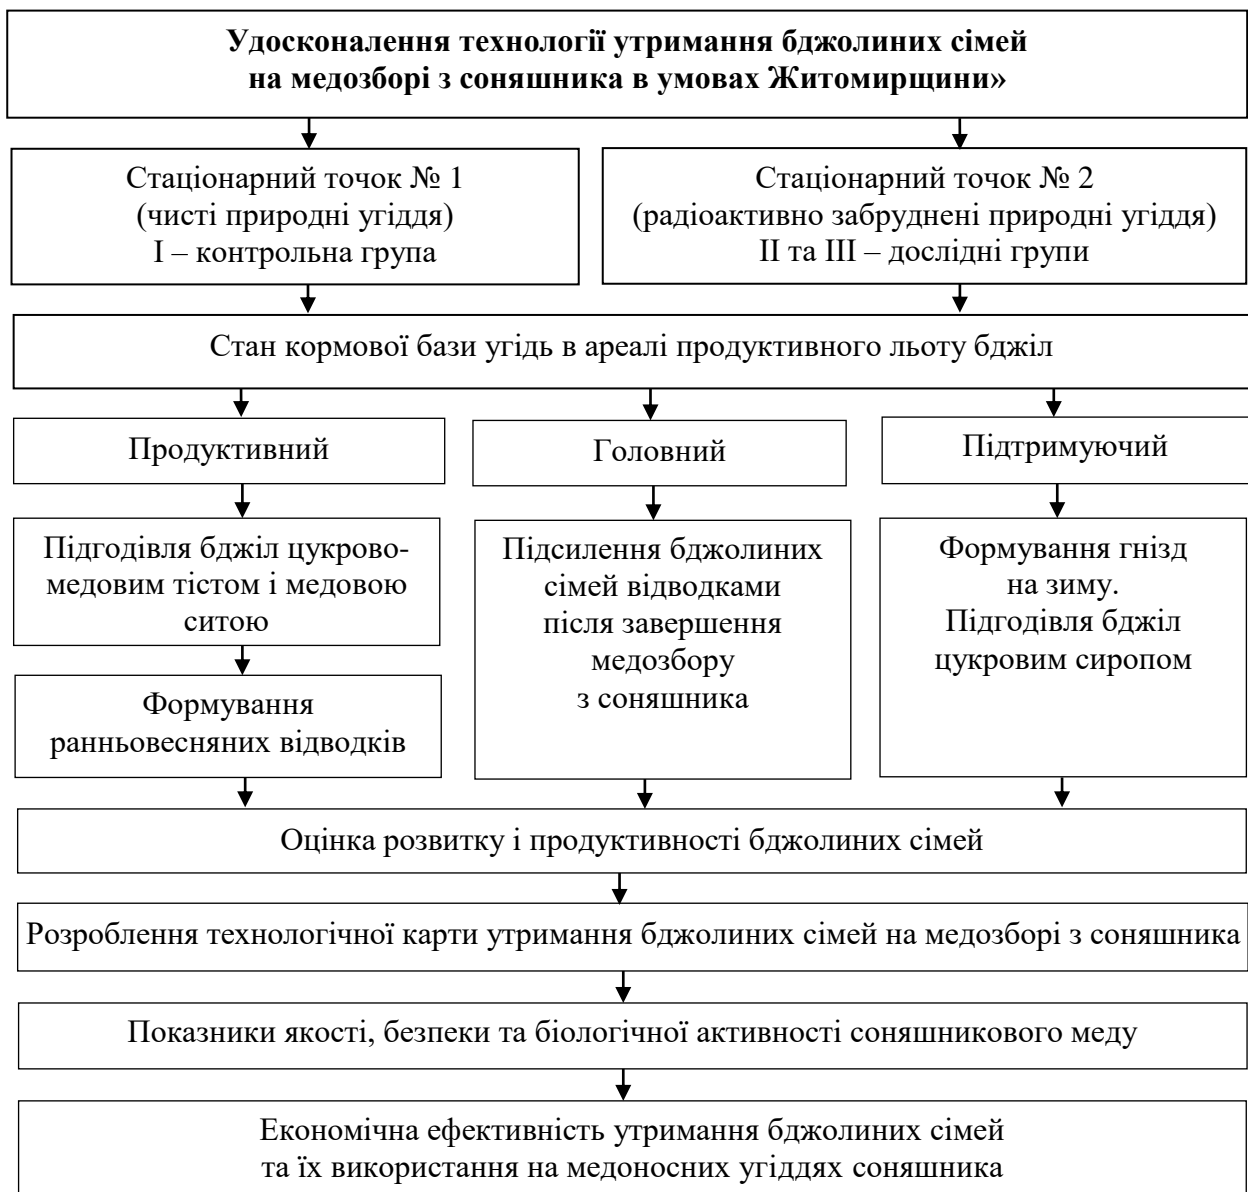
**Удосконалення технології утримання бджолиних сімей на медозборі з соняшника в умовах Житомирщини»**

Стаціонарний точок № 1
(чисті природні угіддя)
І – контрольна група

Стаціонарний точок № 2
(радіоактивно забруднені природні угіддя)
ІІ та ІІІ – дослідні групи

Стан кормової бази угідь в ареалі продуктивного льоту бджіл

Продуктивний

Головний

Підтримуючий

Підгодівля бджіл цукрово-медовим тістом і медовою ситою

Формування ранньовесняних відводків

Підсилення бджолиних сімей відводками після завершення медозбору з соняшника

Формування гнізд на зиму.
Підгодівля бджіл цукровим сиропом

Оцінка розвитку і продуктивності бджолиних сімей

Розроблення технологічної карти утримання бджолиних сімей на медозборі з соняшника

Показники якості, безпеки та біологічної активності соняшникового меду

Економічна ефективність утримання бджолиних сімей та їх використання на медоносних угіддях соняшника